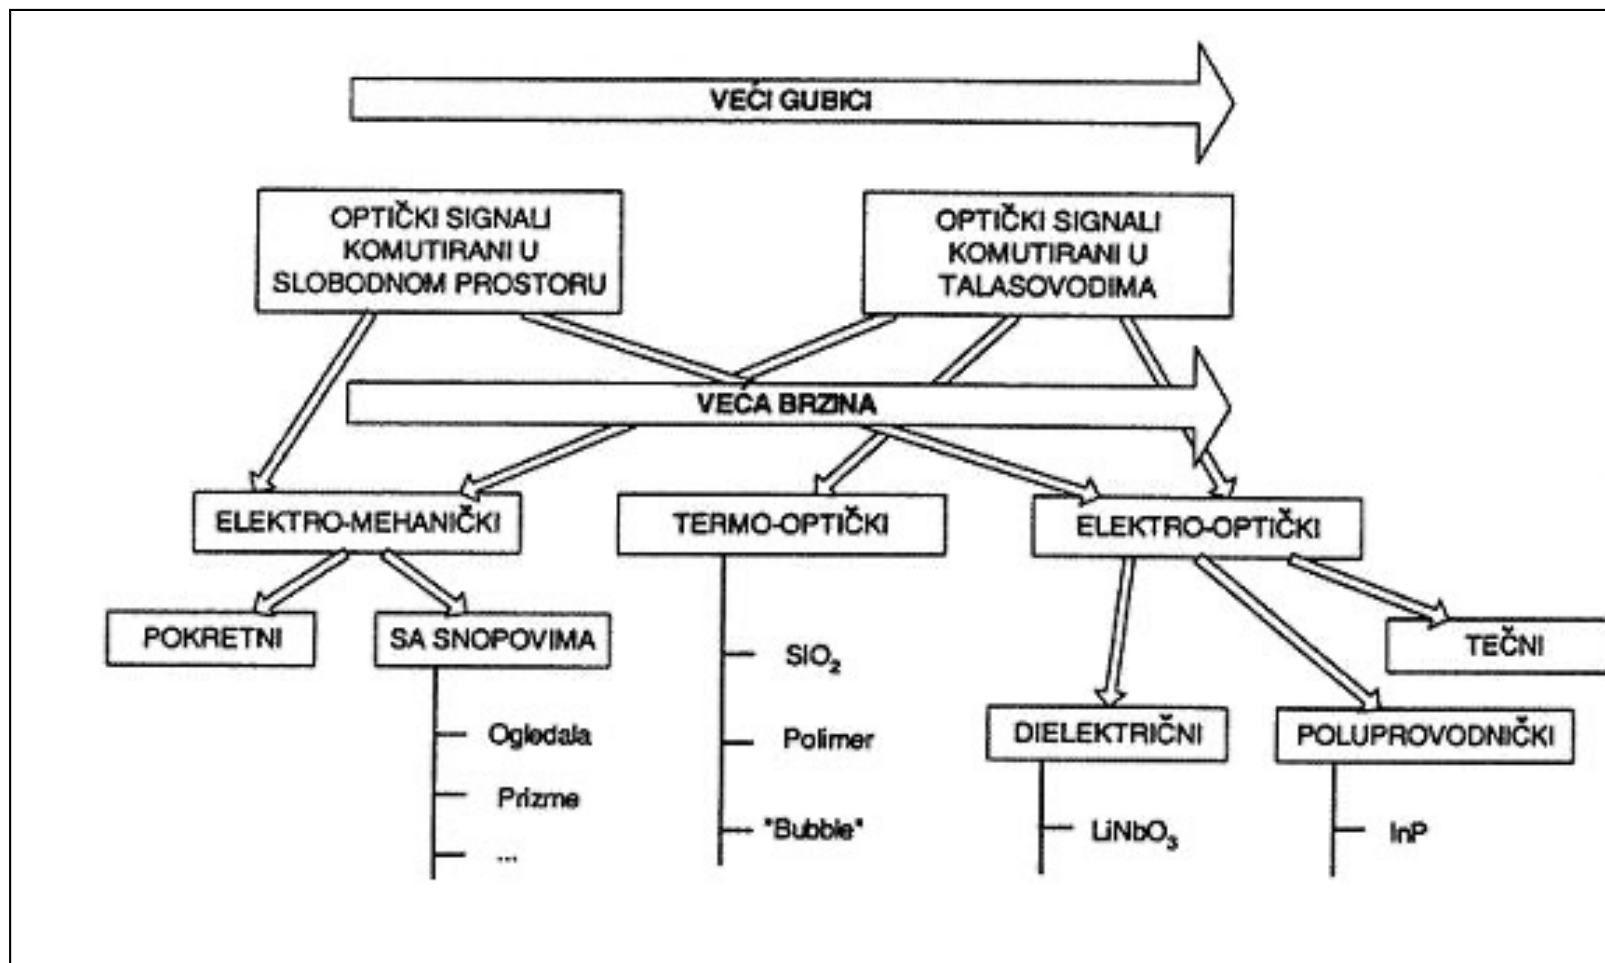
VEĆI GUBICI

OPTIČKI SIGNALI KOMUTIRANI U SLOBODNOM PROSTORU

OPTIČKI SIGNALI KOMUTIRANI U TALASOVODIMA

VEĆA BRZINA

ELEKTRO-MEHANIČKI

TERMO-OPTIČKI

ELEKTRO-OPTIČKI

POKRETNI

SA SNOPOVIMA

Ogledala

Prizme

...

$SiO_2$

Polimer

"Bubble"

TEČNI

DIELEKTRIČNI

POLUPROVODNIČKI

$LiNbO_3$

InP